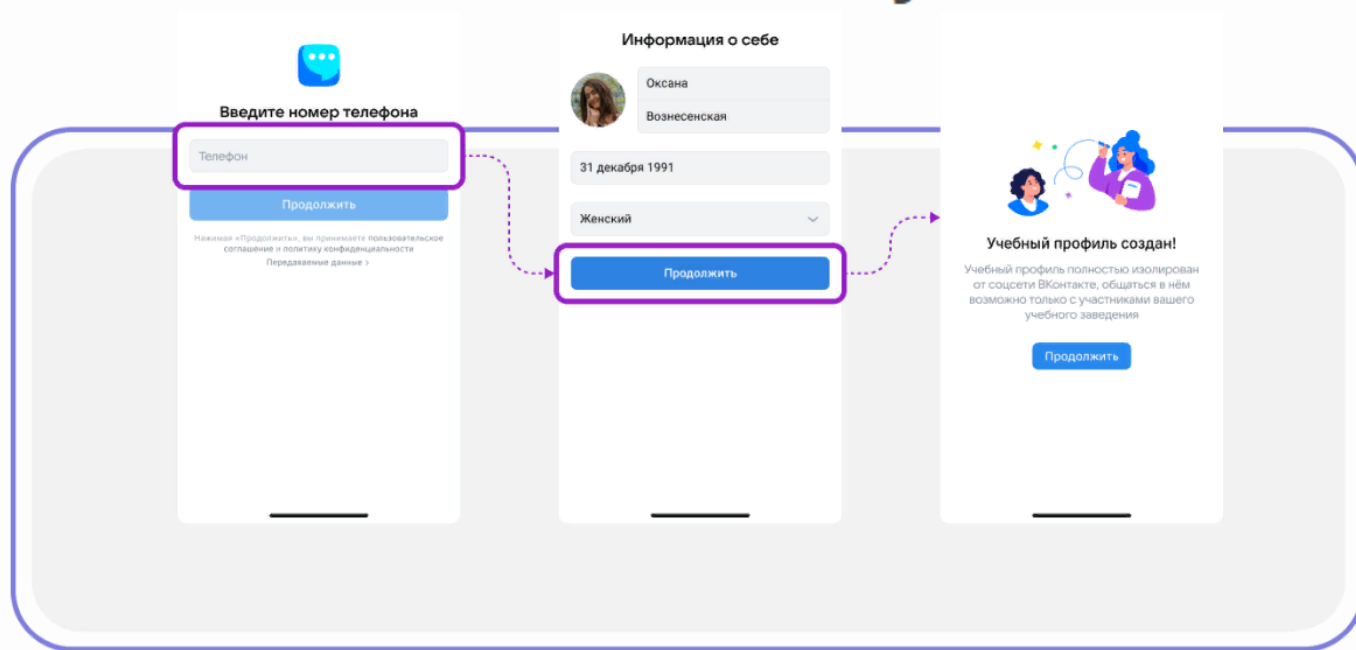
Введите номер телефона

Телефон

Продолжить

Нажимая «Продолжить», вы принимаете пользовательское соглашение и политику конфиденциальности

Передаваемые данные >

Информация о себе

Оксана

Вознесенская

31 декабря 1991

Женский

Продолжить

Учебный профиль создан!

Учебный профиль полностью изолирован от соцсети ВКонтакте, общаться в нём возможно только с участниками вашего учебного заведения

Продолжить